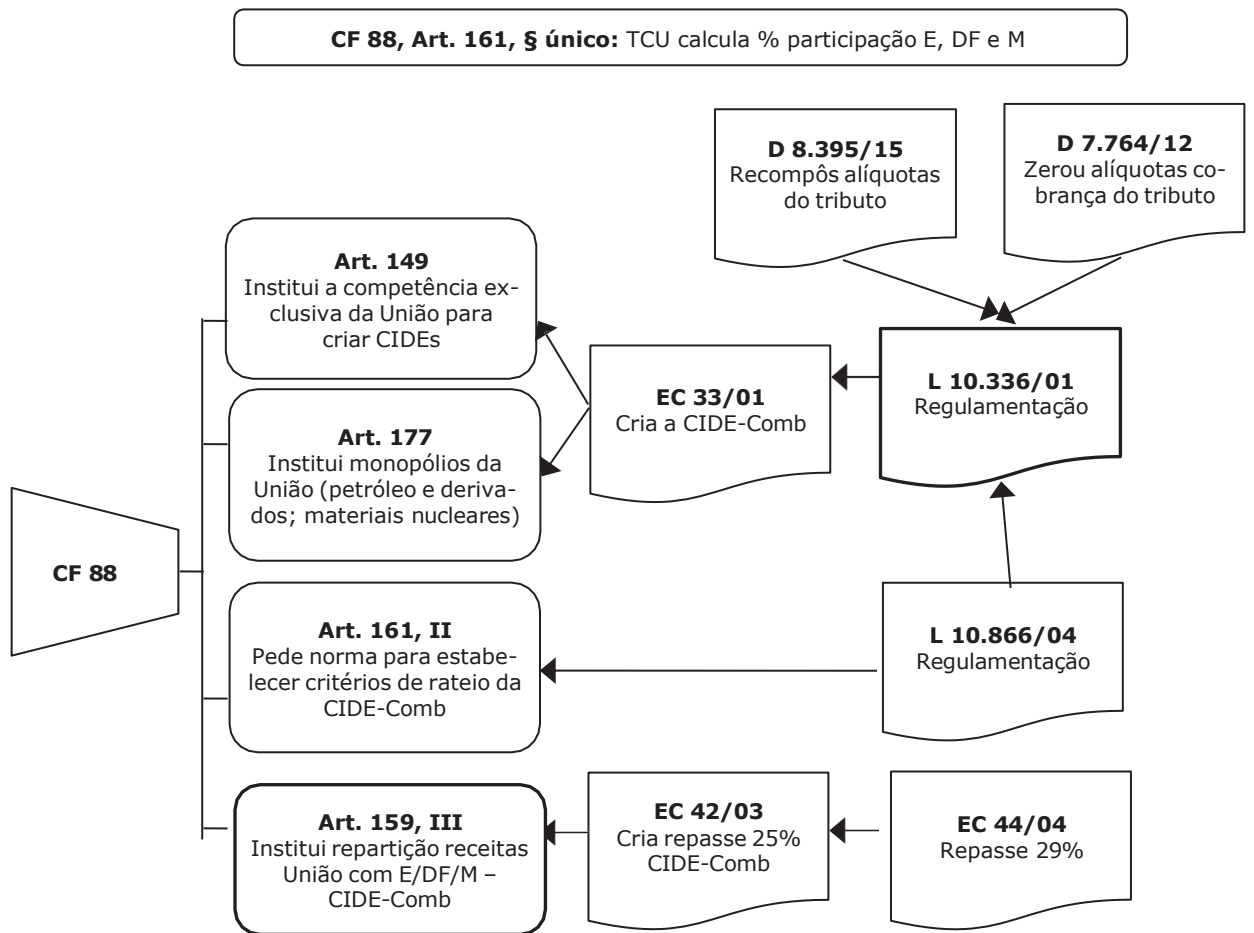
**CF 88, Art. 161, § único:** TCU calcula % participação E, DF e M

**D 8.395/15**
Recompôs alíquotas do tributo

**D 7.764/12**
Zerou alíquotas cobrança do tributo

**Art. 149**
Institui a competência exclusiva da União para criar CIDEs

**EC 33/01**
Cria a CIDE-Comb

**L 10.336/01**
Regulamentação

**Art. 177**
Institui monopólios da União (petróleo e derivados; materiais nucleares)

**CF 88**

**Art. 161, II**
Pede norma para estabelecer critérios de rateio da CIDE-Comb

**L 10.866/04**
Regulamentação

**Art. 159, III**
Institui repartição receitas União com E/DF/M – CIDE-Comb

**EC 42/03**
Cria repasse 25% CIDE-Comb

**EC 44/04**
Repasse 29%